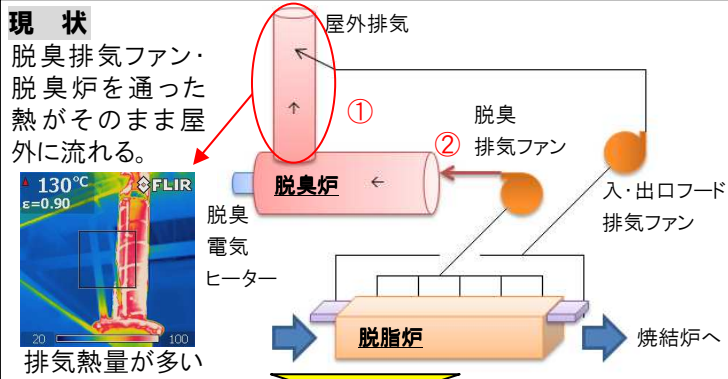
現状

脱臭排気ファン・脱臭炉を通った熱がそのまま屋外に流れる。

130℃
ε=0.90
FLIR
20
100

排気熱量が多い

屋外排気

①

②

脱臭
排気ファン

脱臭炉

脱臭
電気
ヒーター

入・出口フード
排気ファン

脱脂炉

焼結炉へ